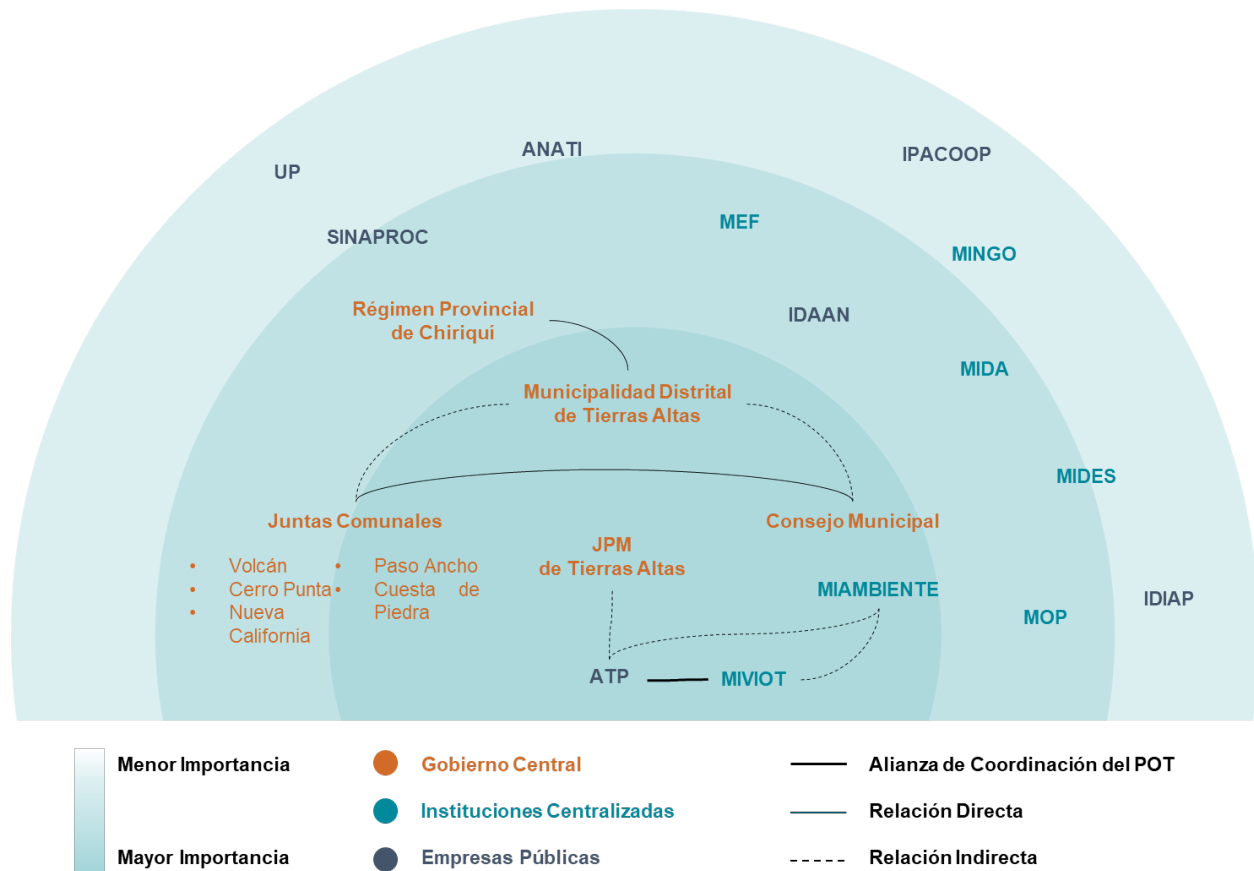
UP

ANATI

IPACOOP

SINAPROC

MEF

MINGO

Régimen Provincial de Chiriquí

IDAAN

MIDA

Municipalidad Distrital de Tierras Altas

MIDES

Juntas Comunales

Consejo Municipal

• Volcán
• Cerro Punta
• Nueva California

• Paso Ancho
• Cuesta de Piedra

JPM de Tierras Altas

MIAMBIENTE

MOP

IDIAP

ATP

MIVIOT

Menor Importancia

Mayor Importancia

Gobierno Central

Instituciones Centralizadas

Empresas Públicas

Alianza de Coordinación del POT

Relación Directa

Relación Indirecta